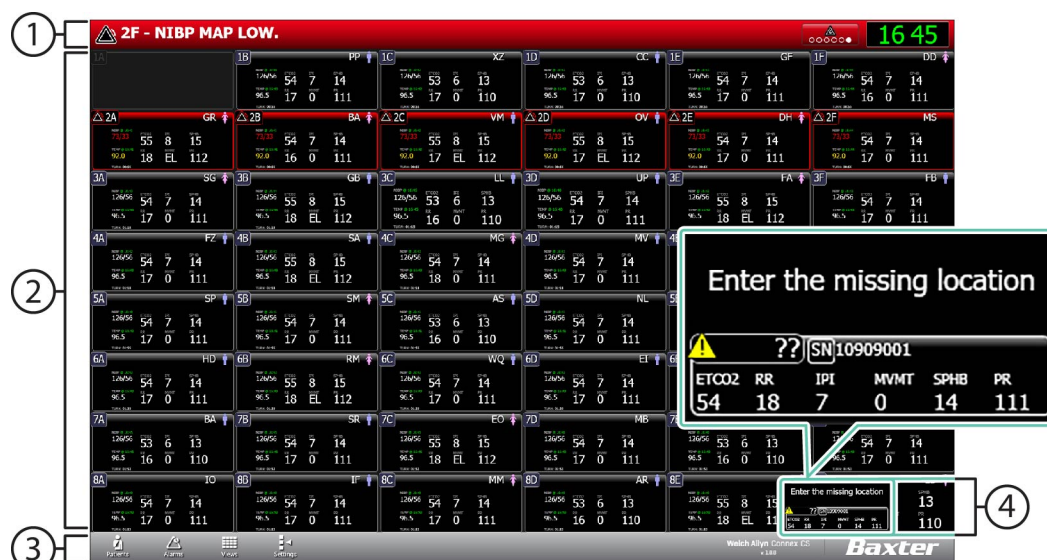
1

2F - NIBP MAP LOW.

16 45

2

1A

1B PP
126/56 54 7 14
96.5 17 0 111

1C XZ
126/56 53 6 13
96.5 17 0 110

1D CC
126/56 53 6 13
96.5 17 0 110

1E GF
126/56 54 7 14
96.5 17 0 111

1F DD
126/56 54 7 14
96.5 16 0 111

2A GR
73/33 55 8 15
92.0 18 EL 112

2B BA
73/33 54 7 14
92.0 16 0 111

2C VM
73/33 55 8 15
92.0 17 EL 112

2D OV
73/33 55 8 15
92.0 17 EL 112

2E DH
73/33 54 7 14
92.0 17 0 111

2F MS
73/33 54 7 14
92.0 17 0 111

3A SG
126/56 54 7 14
96.5 17 0 111

3B GB
126/56 55 8 15
96.5 18 EL 112

3C LL
126/56 53 6 13
96.5 16 0 110

3D UP
126/56 54 7 14
96.5 17 0 111

3E FA
126/56 55 8 15
96.5 18 EL 112

3F FB
126/56 54 7 14
96.5 17 0 111

4A FZ
126/56 54 7 14
96.5 17 0 111

4B SA
126/56 55 8 15
96.5 18 EL 112

4C MG
126/56 54 7 14
96.5 18 0 111

4D MV
126/56 54 7 14
96.5 17 0 111

5A SP
126/56 54 7 14
96.5 17 0 111

5B SM
126/56 54 7 14
96.5 17 0 111

5C AS
126/56 53 6 13
96.5 16 0 110

5D NL
126/56 54 7 14
96.5 17 0 111

6A HD
126/56 54 7 14
96.5 17 0 111

6B RM
126/56 55 8 15
96.5 18 EL 112

6C WQ
126/56 54 7 14
96.5 17 0 111

6D EI
126/56 54 7 14
96.5 17 0 111

7A BA
126/56 53 6 13
96.5 16 0 110

7B SR
126/56 54 7 14
96.5 17 0 111

7C EO
126/56 55 8 15
96.5 18 EL 112

7D MB
126/56 54 7 14
96.5 17 0 111

126/56 53 6 13
96.5 16 0 110

54 7 14
16 0 111

8A IO
126/56 54 7 14
96.5 17 0 111

8B IF
126/56 54 7 14
96.5 17 0 111

8C MM
126/56 54 7 14
96.5 17 0 111

8D AR
126/56 53 6 13
96.5 16 0 110

8E
126/56 55 8 15
96.5 18 EL

Enter the missing location

?? SN 10909001

| ETCO2 | RR | IPI | MVMT | SPHB | PR |
|---|---|---|---|---|---|
| 54 | 18 | 7 | 0 | 14 | 111 |

Enter the missing location

13
110

4

3

Patients Alarms Views Settings

Welch Allyn Connex CS

Baxter